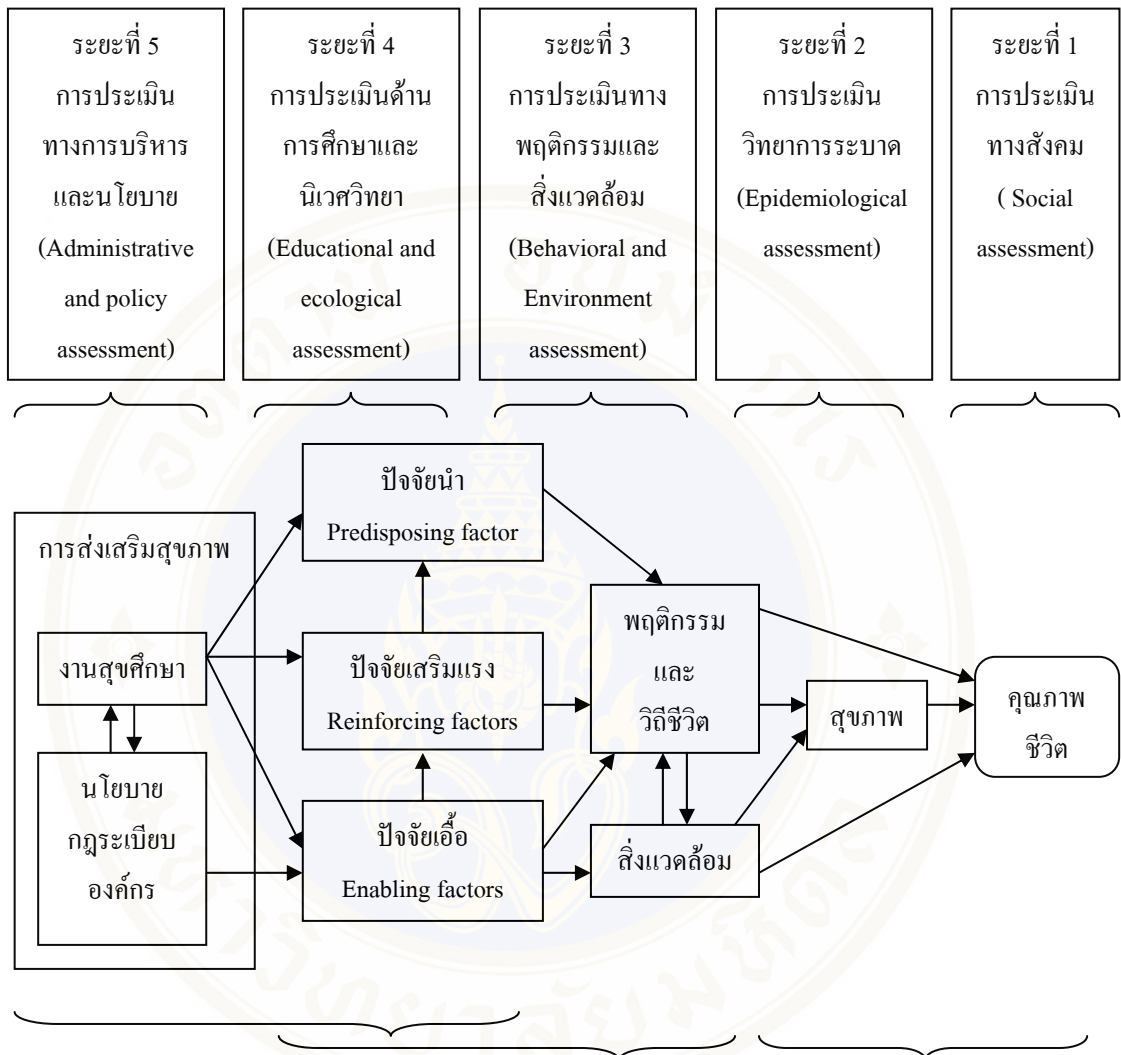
ระยะที่ 5
การประเมิน
ทางการบริหาร
และนโยบาย
(Administrative and policy assessment)

ระยะที่ 4
การประเมินด้าน
การศึกษาและ
นิเวศวิทยา
(Educational and ecological assessment)

ระยะที่ 3
การประเมินทาง
พฤติกรรมและ
สิ่งแวดล้อม
(Behavioral and Environment assessment)

ระยะที่ 2
การประเมิน
วิทยาการระบาด
(Epidemiological assessment)

ระยะที่ 1
การประเมิน
ทางสังคม
( Social assessment)

การส่งเสริมสุขภาพ

งานสุขศึกษา

นโยบาย
กฎระเบียบ
องค์กร

ปัจจัยนำ
Predisposing factor

ปัจจัยเสริมแรง
Reinforcing factors

ปัจจัยเอื้อ
Enabling factors

พฤติกรรม
และ
วิถีชีวิต

สิ่งแวดล้อม

สุขภาพ

คุณภาพ
ชีวิต